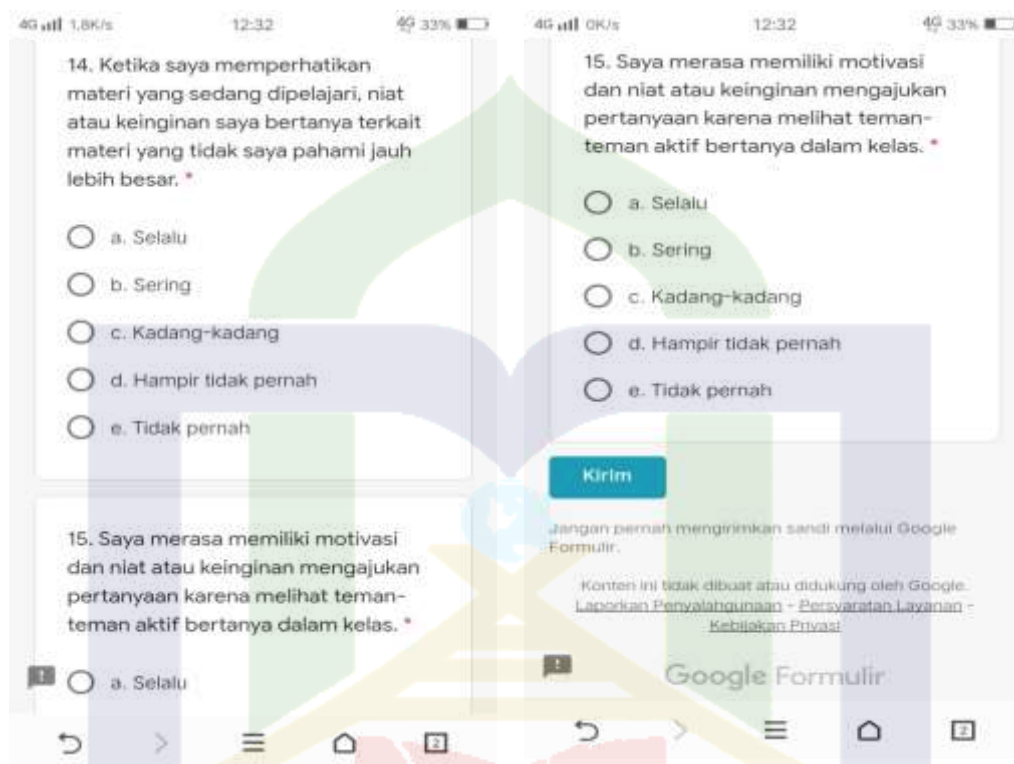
4G 1,8K/s 12:32 4G 33%

14. Ketika saya memperhatikan materi yang sedang dipelajari, niat atau keinginan saya bertanya terkait materi yang tidak saya pahami jauh lebih besar. *

a. Selalu

b. Sering

c. Kadang-kadang

d. Hampir tidak pernah

e. Tidak pernah

15. Saya merasa memiliki motivasi dan niat atau keinginan mengajukan pertanyaan karena melihat teman-teman aktif bertanya dalam kelas. *

a. Selalu

4G 0K/s 12:32 4G 33%

15. Saya merasa memiliki motivasi dan niat atau keinginan mengajukan pertanyaan karena melihat teman-teman aktif bertanya dalam kelas. *

a. Selalu

b. Sering

c. Kadang-kadang

d. Hampir tidak pernah

e. Tidak pernah

Kirim

Jangan pernah mengirimkan sandi melalui Google Formulir.

Konten ini tidak dibuat atau didukung oleh Google. Laporkan Penyalahgunaan - Persyaratan Layanan - Kebijakan Privasi

Google Formulir